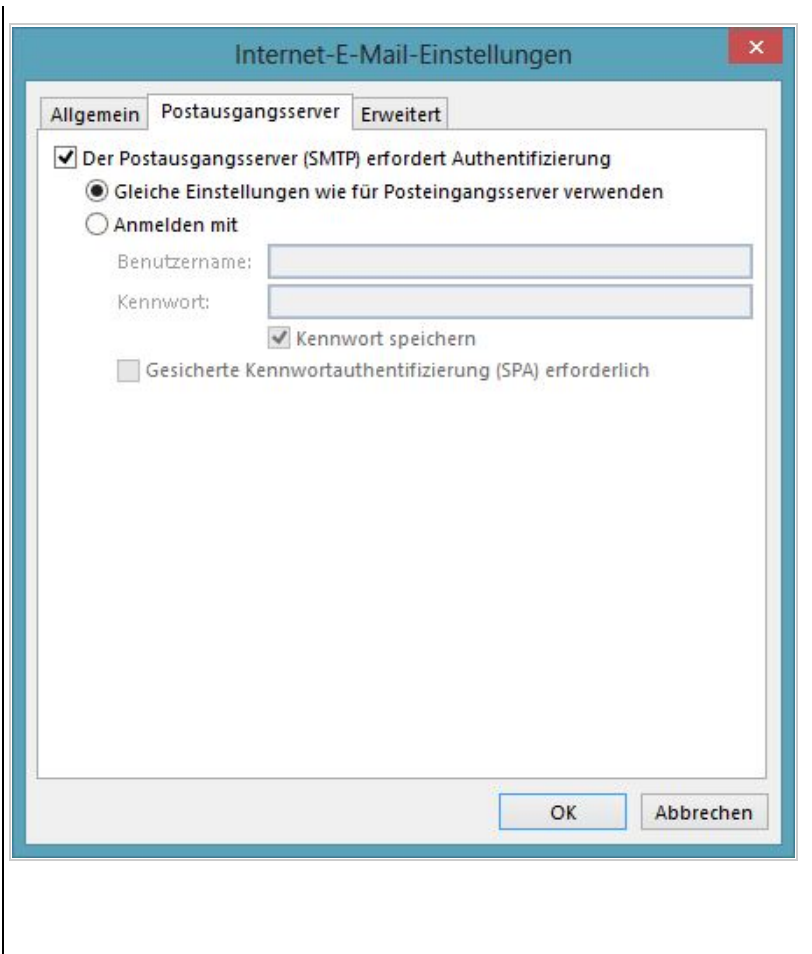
Internet-E-Mail-Einstellungen

×

Allgemein | Postausgangsserver | Erweitert

Der Postausgangsserver (SMTP) erfordert Authentifizierung

Gleiche Einstellungen wie für Posteingangsserver verwenden

Anmelden mit

Benutzername:

Kennwort:

Kennwort speichern

Gesicherte Kennwortauthentifizierung (SPA) erforderlich

OK

Abbrechen